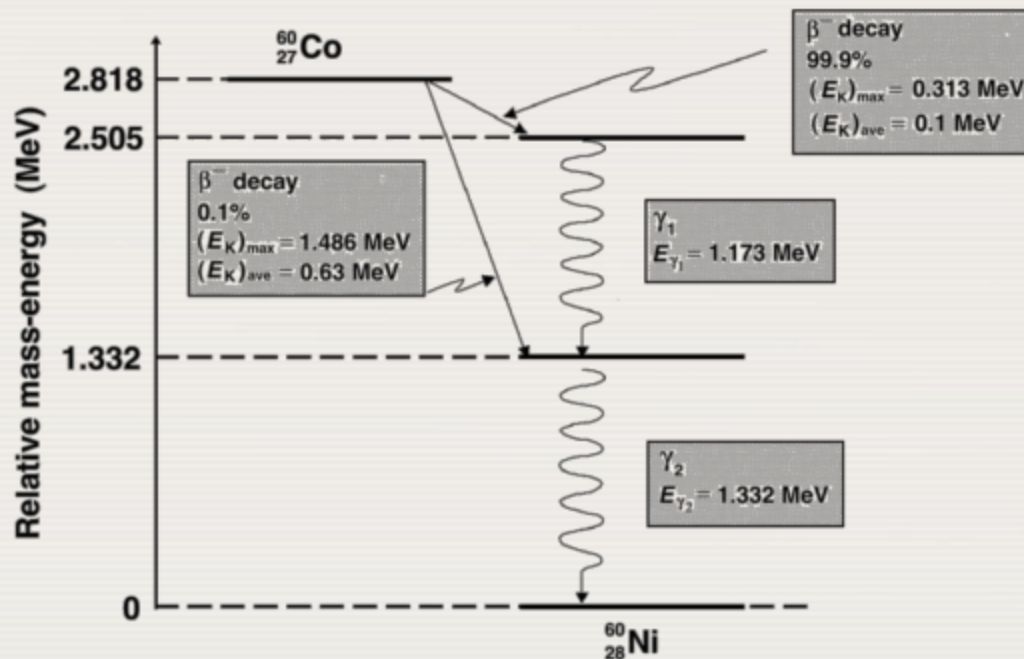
$^{60}_{27}Co$

$\beta^-$ decay
99.9%
$(E_K)_{max} = 0.313$ MeV
$(E_K)_{ave} = 0.1$ MeV

2.818
2.505

$\beta^-$ decay
0.1%
$(E_K)_{max} = 1.486$ MeV
$(E_K)_{ave} = 0.63$ MeV

$\gamma_1$
$E_{\gamma_1} = 1.173$ MeV

1.332

$\gamma_2$
$E_{\gamma_2} = 1.332$ MeV

0

Relative mass-energy (MeV)

$^{60}_{28}Ni$